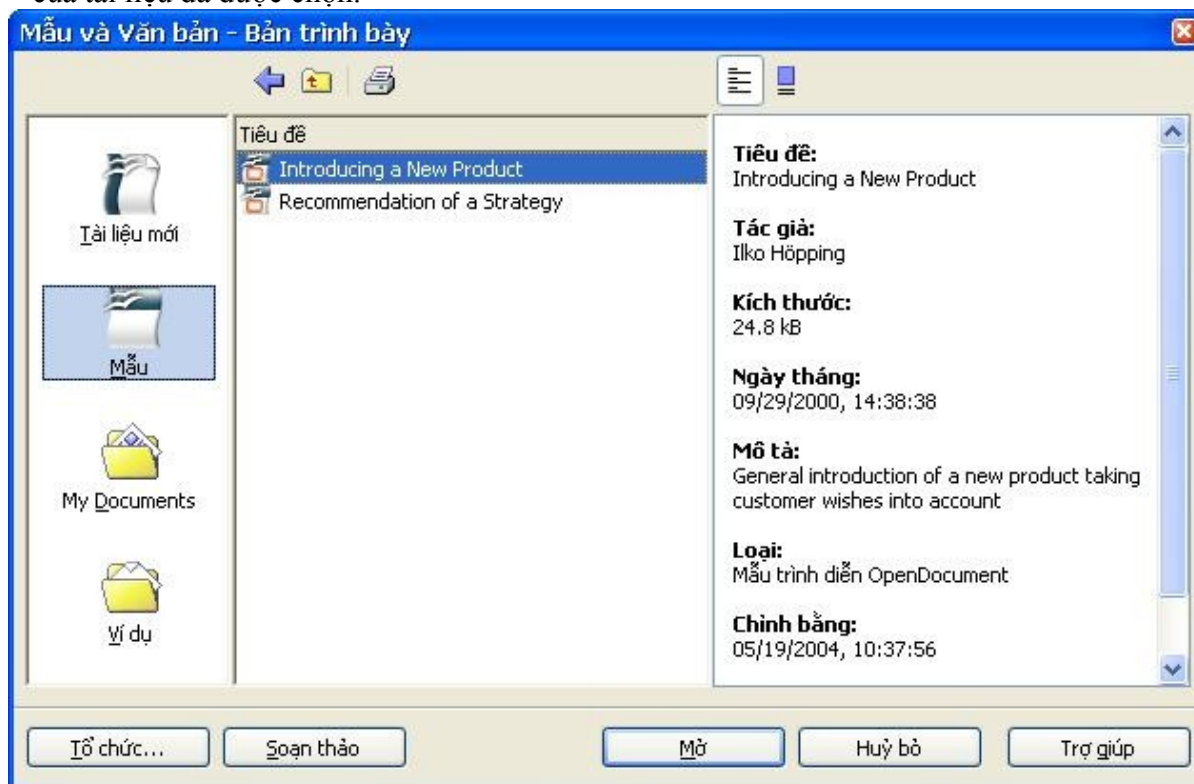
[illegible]

Mẫu và Văn bản - Bản trình bày

Tài liệu mới

Mẫu

My Documents

Ví dụ

Tiêu đề

Introducing a New Product

Recommendation of a Strategy

Tiêu đề:
Introducing a New Product

Tác giả:
Ilko Höpping

Kích thước:
24.8 kB

Ngày tháng:
09/29/2000, 14:38:38

Mô tả:
General introduction of a new product taking customer wishes into account

Loại:
Mẫu trình diễn OpenDocument

Chỉnh bằng:
05/19/2004, 10:37:56

Tổ chức...

Soạn thảo

Mở

Huỷ bỏ

Trợ giúp